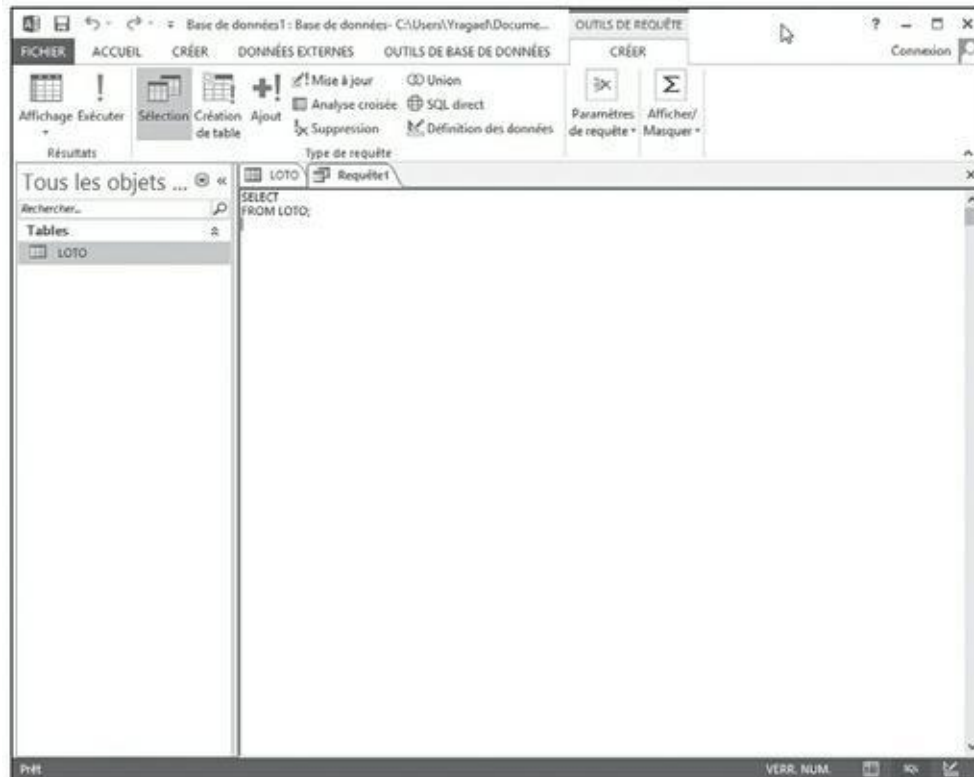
Base de données1 : Base de données- C:\Users\Yragael\Docume...
OUTILS DE REQUÊTE
? – □ ×
FICHIER ACCUEIL CRÉER DONNÉES EXTERNES OUTILS DE BASE DE DONNÉES CRÉER Connexion

Affichage Exécuter
Résultats
Sélection Création de table Ajout
Mise à jour
Analyse croisée
Suppression
Union
SQL direct
Définition des données
Type de requête
Paramètres de requête
Afficher/ Masquer

Tous les objets ...
Rechercher...
Tables
LOTO

LOTO Requête1
SELECT
FROM LOTO;

Prêt
VERR. NUM.